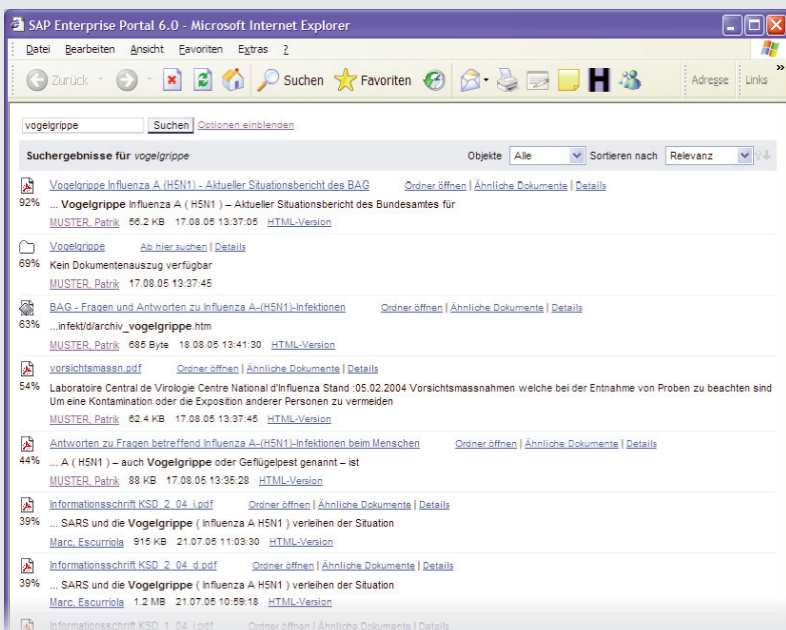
SAP Enterprise Portal 6.0 - Microsoft Internet Explorer

Datei Bearbeiten Ansicht Favoriten Extras ?

Zurück Suchen Favoriten Adresse Links »

vogelgrippe Suchen Optionen einblenden

Suchergebnisse für vogelgrippe Objekte Alle Sortieren nach Relevanz

Vogelgrippe Influenza A (H5N1) - Aktueller Situationsbericht des BAG Ordner öffnen | Ähnliche Dokumente | Details
92% ... Vogelgrippe Influenza A ( H5N1 ) – Aktueller Situationsbericht des Bundesamtes für
MUSTER, Patrik 56.2 KB 17.08.05 13:37:05 HTML-Version

Vogelgrippe Ab hier suchen | Details
69% Kein Dokumentenauszug verfügbar
MUSTER, Patrik 17.08.05 13:37:45

BAG - Fragen und Antworten zu Influenza A-(H5N1)-Infektionen Ordner öffnen | Ähnliche Dokumente | Details
63% ...infekt/d/archiv_vogelgrippe.htm
MUSTER, Patrik 685 Byte 18.08.05 13:41:30 HTML-Version

vorsichtsmassn.pdf Ordner öffnen | Ähnliche Dokumente | Details
54% Laboratoire Central de Virologie Centre National d'Influenza Stand :05.02.2004 Vorsichtsmassnahmen welche bei der Entnahme von Proben zu beachten sind Um eine Kontamination oder die Exposition anderer Personen zu vermeiden
MUSTER, Patrik 62.4 KB 17.08.05 13:37:45 HTML-Version

Antworten zu Fragen betreffend Influenza A-(H5N1)-Infektionen beim Menschen Ordner öffnen | Ähnliche Dokumente | Details
44% ... A ( H5N1 ) – auch Vogelgrippe oder Geflügelpest genannt – ist
MUSTER, Patrik 88 KB 17.08.05 13:35:28 HTML-Version

Informationsschrift KSD_2_04_i.pdf Ordner öffnen | Ähnliche Dokumente | Details
39% ... SARS und die Vogelgrippe ( Influenza A H5N1 ) verleihen der Situation
Marc, Escurriola 915 KB 21.07.05 11:03:30 HTML-Version

Informationsschrift KSD_2_04_d.pdf Ordner öffnen | Ähnliche Dokumente | Details
39% ... SARS und die Vogelgrippe ( Influenza A H5N1 ) verleihen der Situation
Marc, Escurriola 1.2 MB 21.07.05 10:59:18 HTML-Version

Informationsschrift KSD_1_04_i.pdf Ordner öffnen | Ähnliche Dokumente | Details